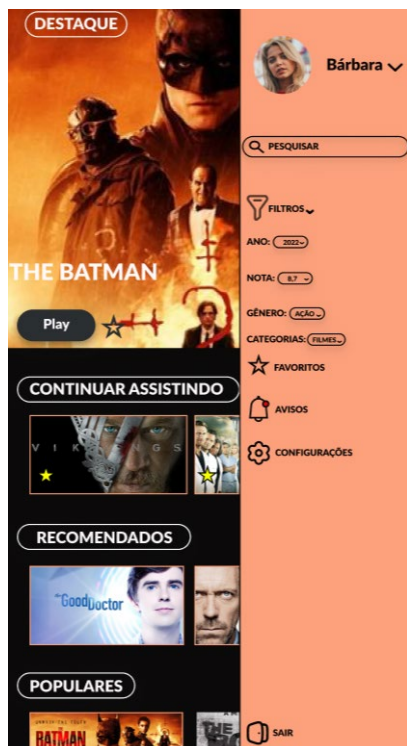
DESTAQUE

THE BATMAN

Play

CONTINUAR ASSISTINDO

VIKINGS

RECOMENDADOS

the Good Doctor

POPULARES

BATMAN

Bárbara

PESQUISAR

FILTROS

ANO: 2022

NOTA: 8.7

GÊNERO: AÇÃO

CATEGORIAS: FILMES

FAVORITOS

AVISOS

CONFIGURAÇÕES

SAIR